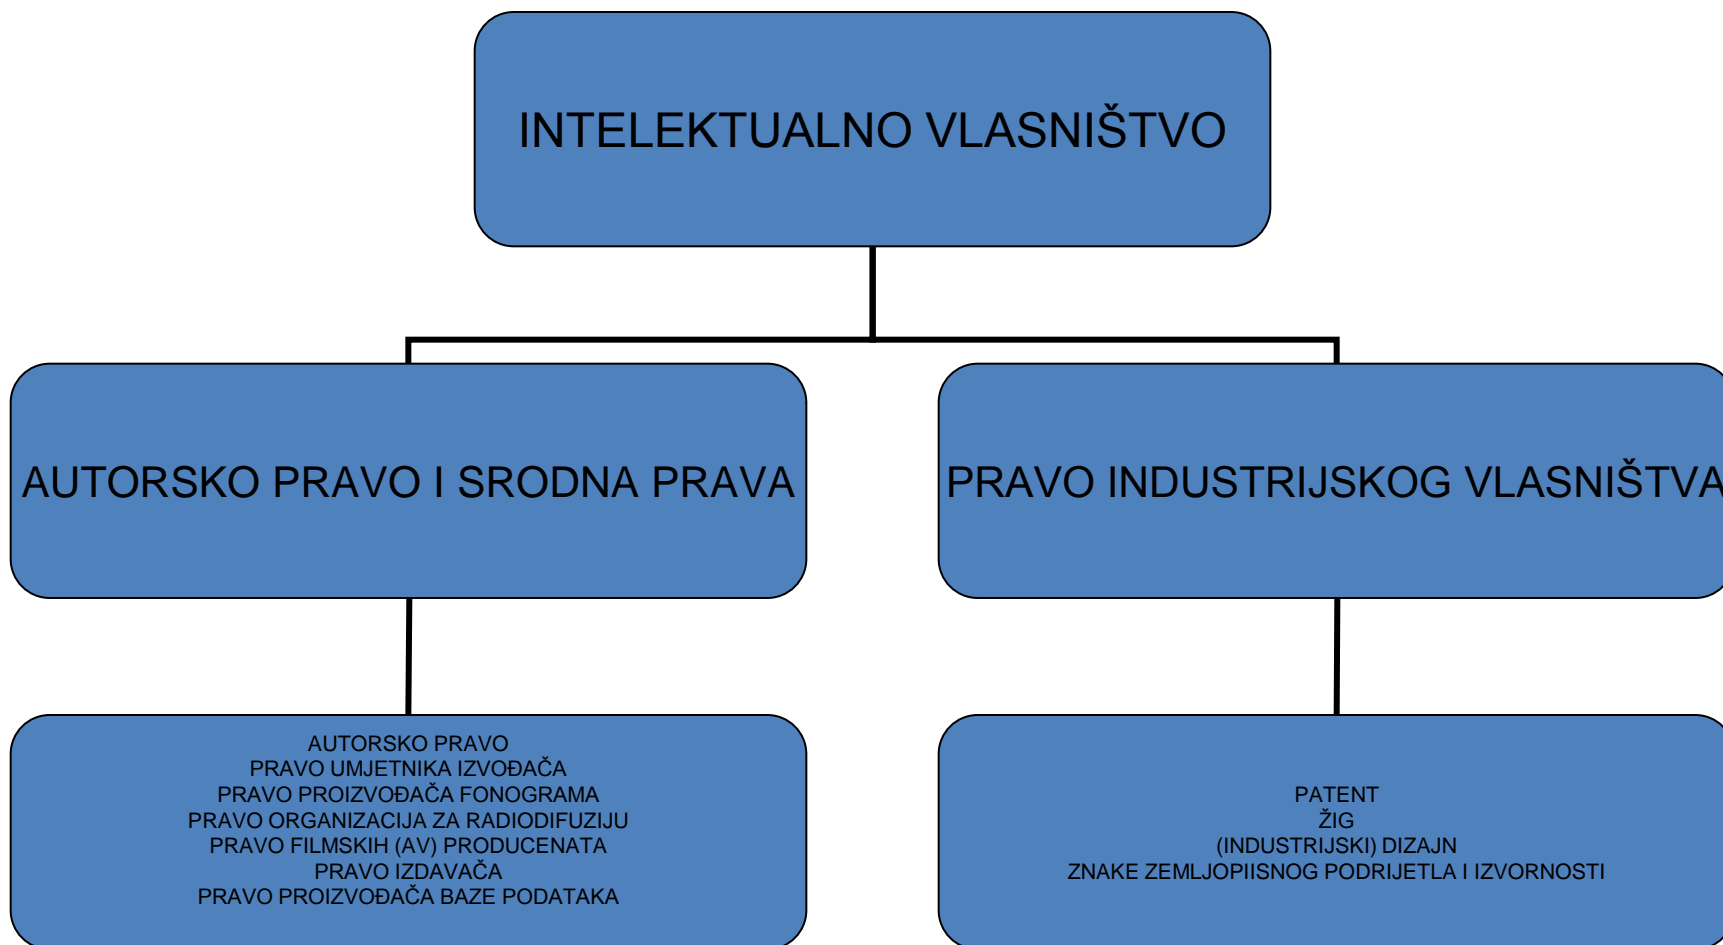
INTELEKTUALNO VLASNIŠTVO

AUTORSKO PRAVO I SRODNA PRAVA

PRAVO INDUSTRIJSKOG VLASNIŠTVA

AUTORSKO PRAVO
PRAVO UMJETNIKA IZVOĐAČA
PRAVO PROIZVOĐAČA FONOGRAMA
PRAVO ORGANIZACIJA ZA RADIODIFUZIJU
PRAVO FILMSKIH (AV) PRODUCENATA
PRAVO IZDAVAČA
PRAVO PROIZVOĐAČA BAZE PODATAKA

PATENT
ŽIG
(INDUSTRIJSKI) DIZAJN
ZNAKE ZEMLJOPIISNOG PODRIJETLA I IZVORNOSTI